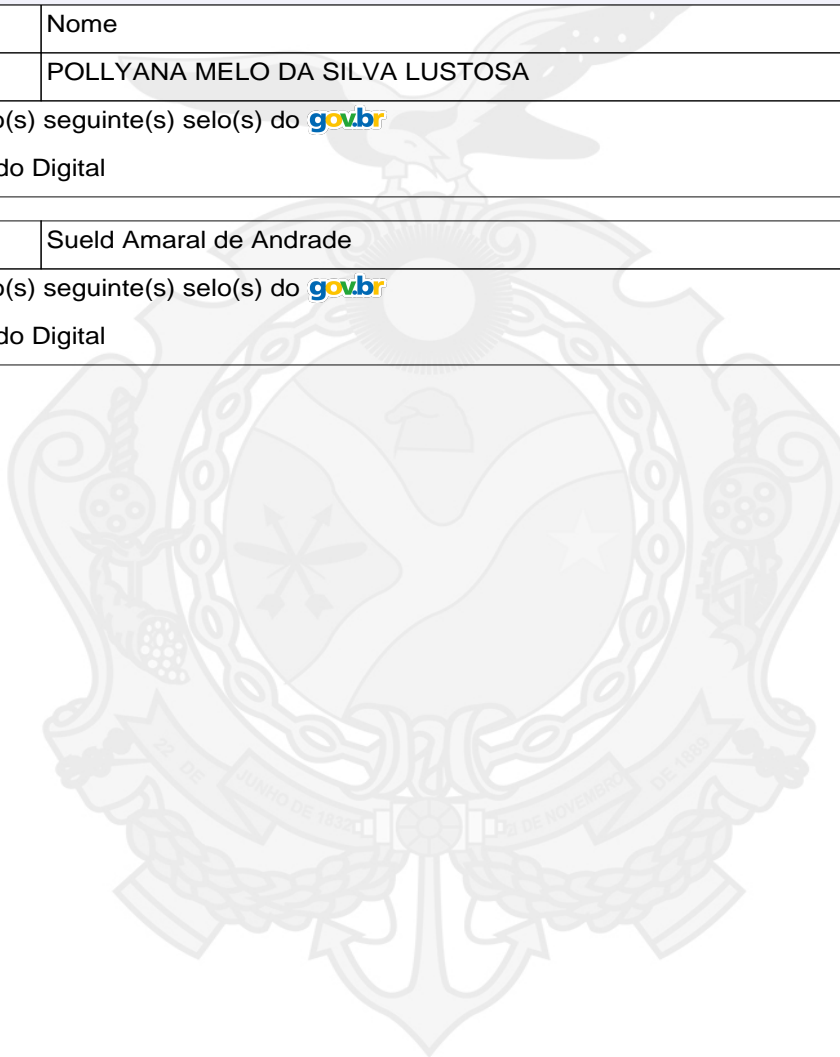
| | Nome |
|---|---|
| | POLLYANA MELO DA SILVA LUSTOSA |

o(s) seguinte(s) selo(s) do gov.br

do Digital

| | Sueld Amaral de Andrade |
|---|---|

o(s) seguinte(s) selo(s) do gov.br

do Digital

22 DE JUNHO DE 1832 21 DE NOVEMBRO DE 1889